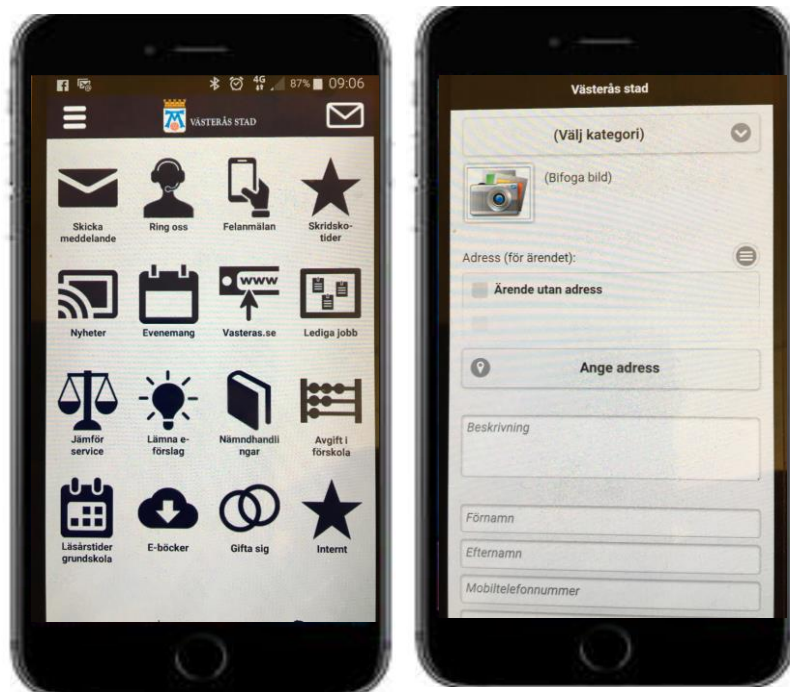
87% 09:06

VÄSTERÅS STAD

Skicka meddelande

Ring oss

Felanmälan

Skridskotider

Nyheter

Evenemang

Vasteras.se

Lediga jobb

Jämför service

Lämna e-förslag

Nämndhandlingar

Avgift i förskola

Läsårstider grundskola

E-böcker

Gifta sig

Internt

Västerås stad

(Välj kategori)

(Bifoga bild)

Adress (för ärendet):

Ärende utan adress

Ange adress

Beskrivning

Förnamn

Efternamn

Mobiltelefonnummer